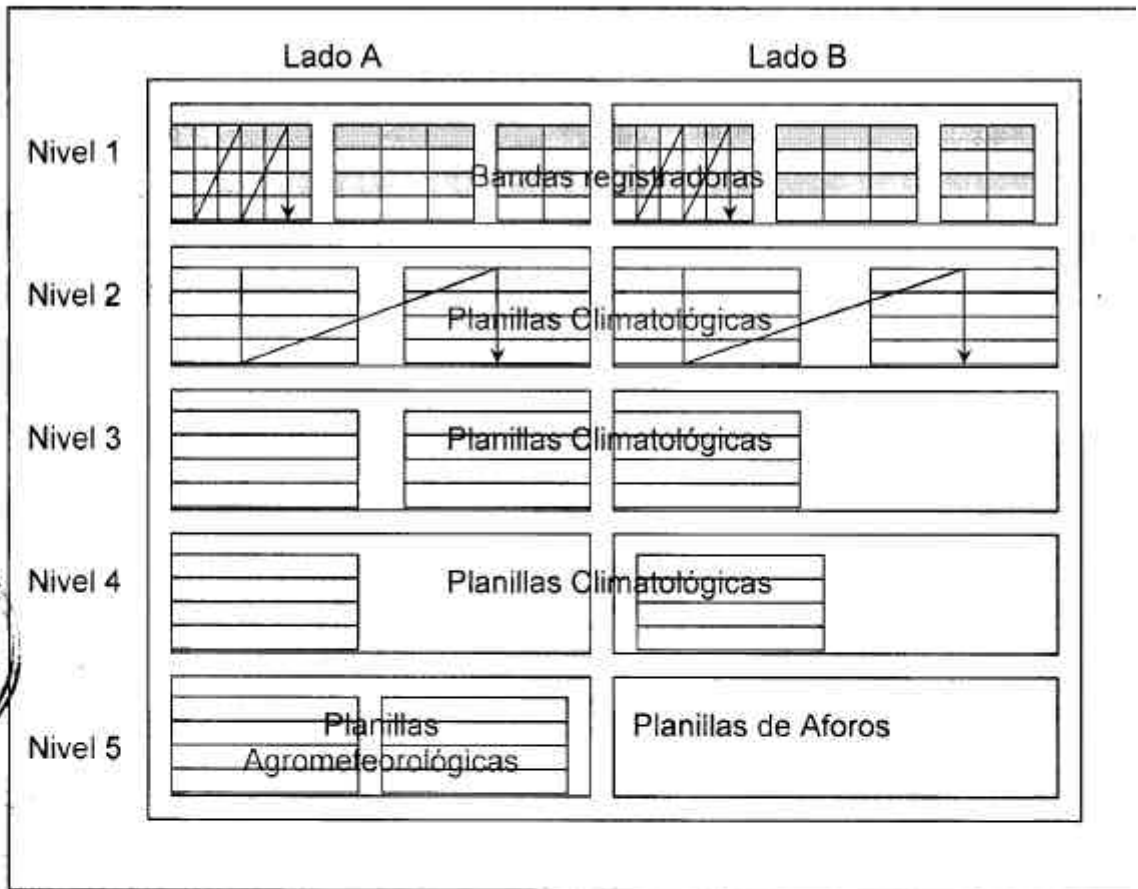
Lado A

Lado B

Nivel 1

Bandas registradoras

Nivel 2

Planillas Climatológicas

Nivel 3

Planillas Climatológicas

Nivel 4

Planillas Climatológicas

Nivel 5

Planillas Agrometeorológicas

Planillas de Aforos